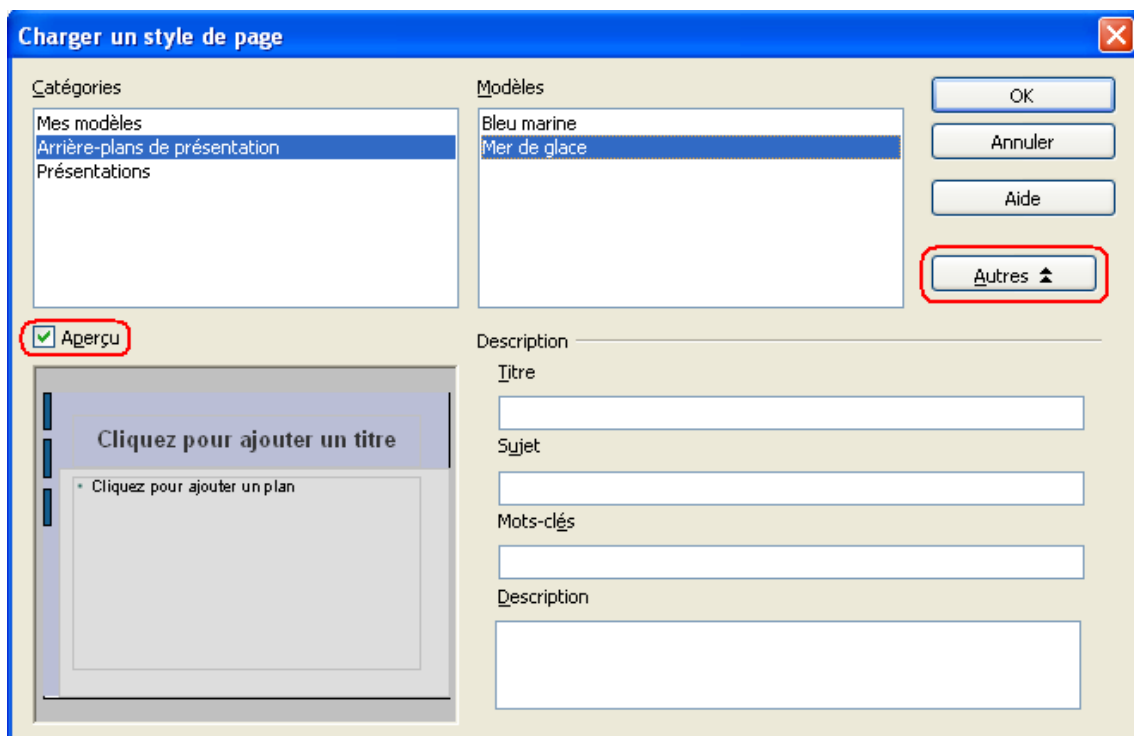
Charger un style de page

Catégories
Mes modèles
Arrière-plans de présentation
Présentations

Modèles
Bleu marine
Mer de glace

OK
Annuler
Aide
Autres

Aperçu

Cliquez pour ajouter un titre
• Cliquez pour ajouter un plan

Description
Titre
Sujet
Mots-clés
Description